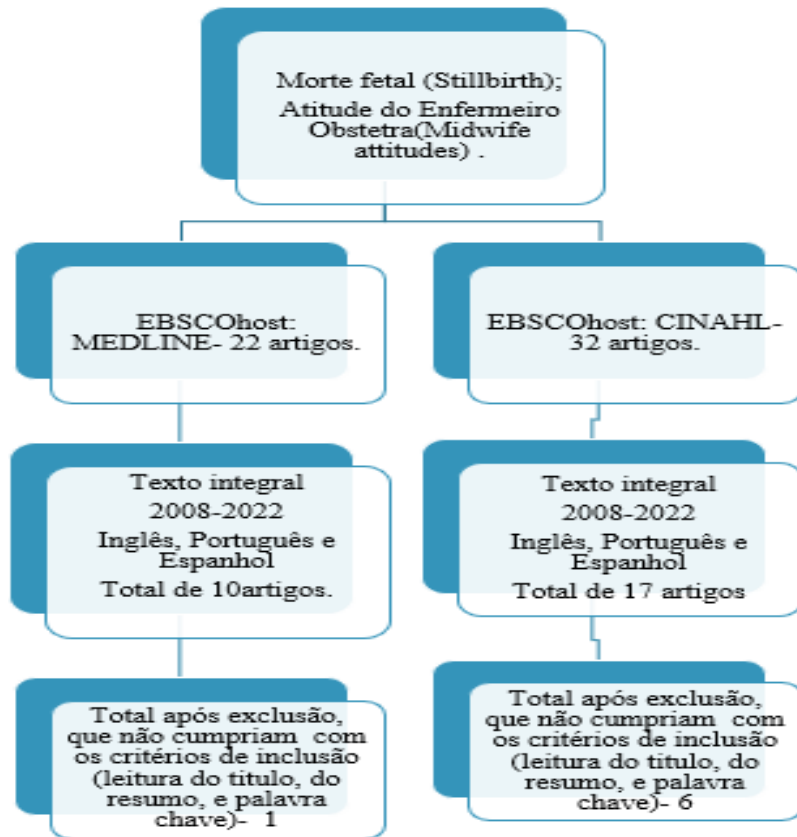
Morte fetal (Stillbirth);
Atitude do Enfermeiro Obstetra(Midwife attitudes) .

EBSCOhost: MEDLINE- 22 artigos.

Texto integral
2008-2022
Inglês, Português e Espanhol
Total de 10artigos.

Total após exclusão, que não cumpriam com os critérios de inclusão (leitura do titulo, do resumo, e palavra chave)- 1

EBSCOhost: CINAHL- 32 artigos.

Texto integral
2008-2022
Inglês, Português e Espanhol
Total de 17 artigos

Total após exclusão, que não cumpriam com os critérios de inclusão (leitura do titulo, do resumo, e palavra chave)- 6